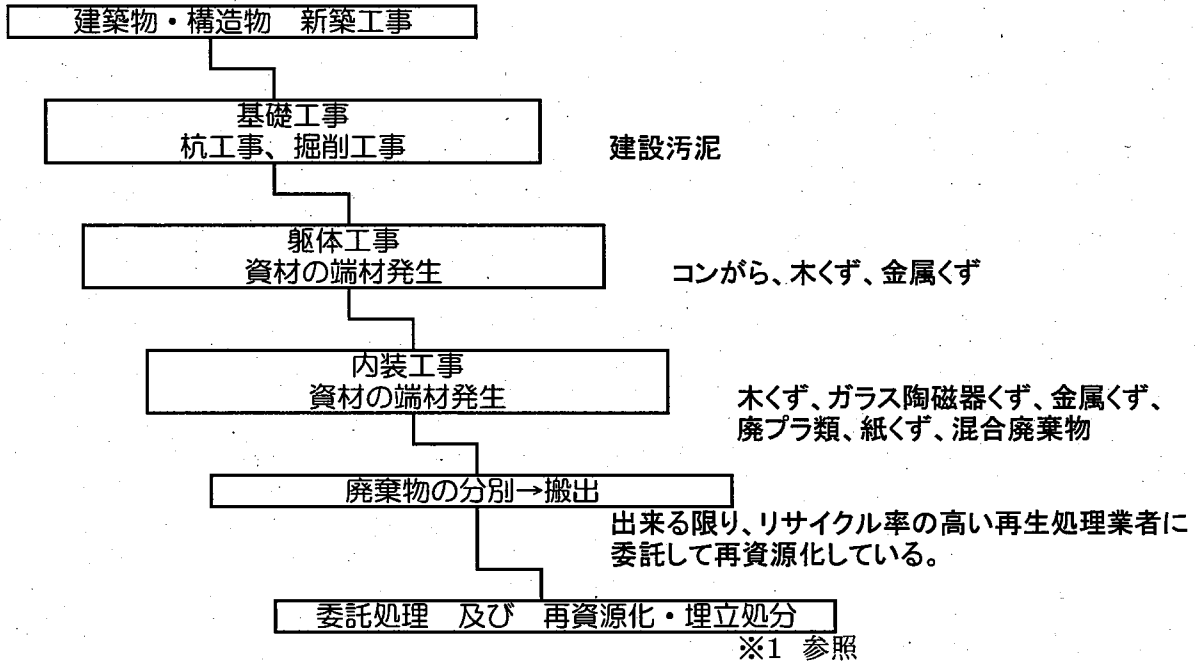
建築物・構造物　新築工事

基礎工事
杭工事、掘削工事

建設汚泥

躯体工事
資材の端材発生

コンがら、木くず、金属くず

内装工事
資材の端材発生

木くず、ガラス陶磁器くず、金属くず、廃プラ類、紙くず、混合廃棄物

廃棄物の分別→搬出

出来る限り、リサイクル率の高い再生処理業者に委託して再資源化している。

委託処理　及び　再資源化・埋立処分

※1　参照